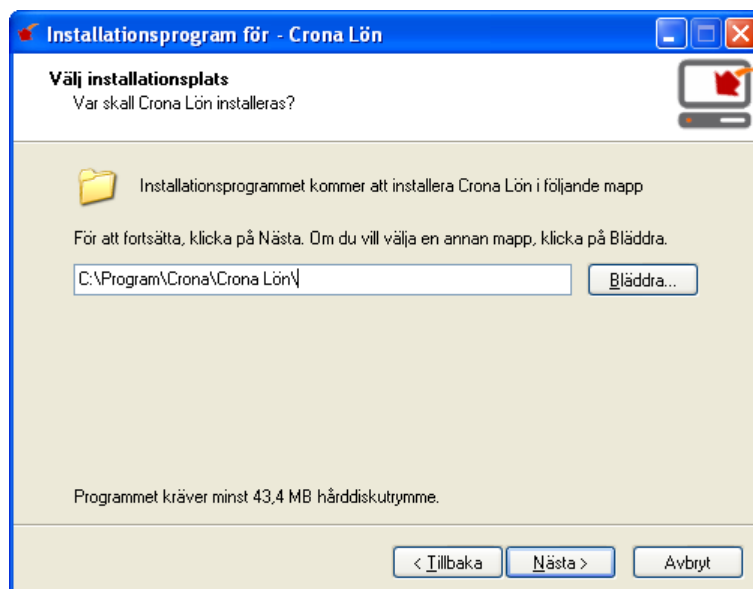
Installationsprogram för - Crona Lön

Välj installationsplats
Var skall Crona Lön installeras?

Installationsprogrammet kommer att installera Crona Lön i följande mapp

För att fortsätta, klicka på Nästa. Om du vill välja en annan mapp, klicka på Bläddra.

C:\Program\Crona\Crona Lön\

Bläddra...

Programmet kräver minst 43,4 MB hårddiskutrymme.

< Tillbaka

Nästa >

Avbryt